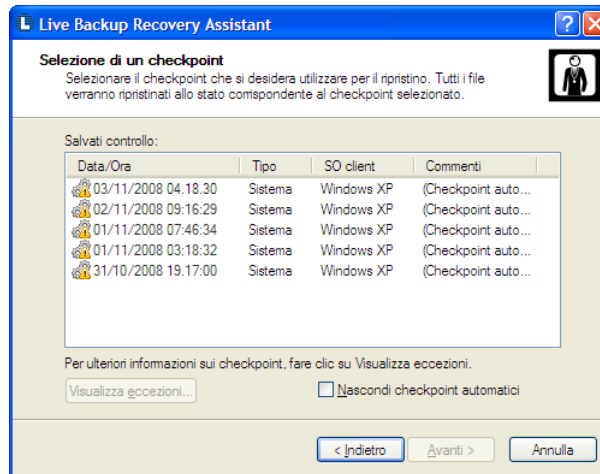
Live Backup Recovery Assistant

Selezione di un checkpoint

Selezionare il checkpoint che si desidera utilizzare per il ripristino. Tutti i file verranno ripristinati allo stato corrispondente al checkpoint selezionato.

Salvati controllo:

| Data/Ora | Tipo | SO client | Commenti |
|---|---|---|---|
| 03/11/2008 04.18.30 | Sistema | Windows XP | (Checkpoint auto... |
| 02/11/2008 09:16:29 | Sistema | Windows XP | (Checkpoint auto... |
| 01/11/2008 07:46:34 | Sistema | Windows XP | (Checkpoint auto... |
| 01/11/2008 03:18:32 | Sistema | Windows XP | (Checkpoint auto... |
| 31/10/2008 19.17:00 | Sistema | Windows XP | (Checkpoint auto... |

Per ulteriori informazioni sui checkpoint, fare clic su Visualizza eccezioni.

Visualizza eccezioni...

Nascondi checkpoint automatici

< Indietro

Avanti >

Annulla